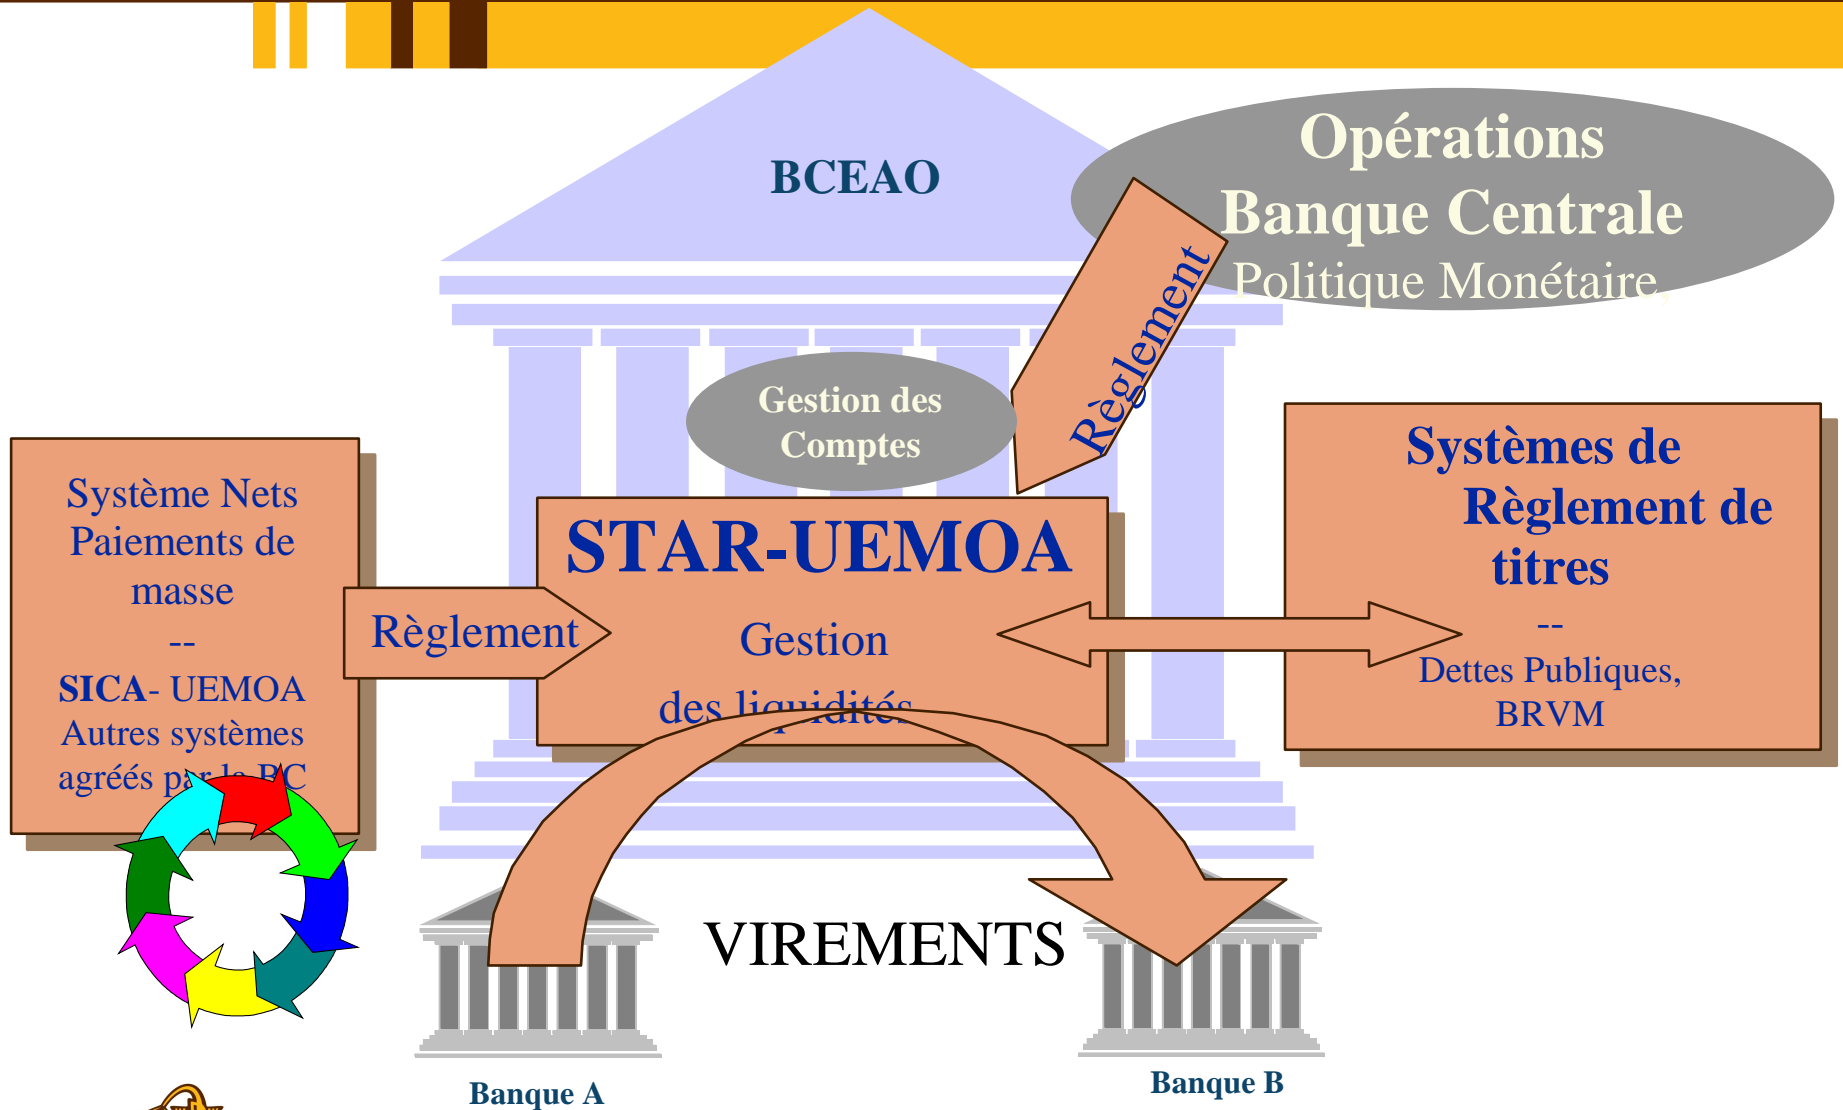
BCEAO

Opérations Banque Centrale
Politique Monétaire

Règlement

Gestion des Comptes

Système Nets Paiements de masse
--
SICA- UEMOA
Autres systèmes agréés par la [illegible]C

Règlement

STAR-UEMOA

Gestion des liquidités

Systèmes de Règlement de titres
--
Dettes Publiques, BRVM

VIREMENTS

Banque A

Banque B